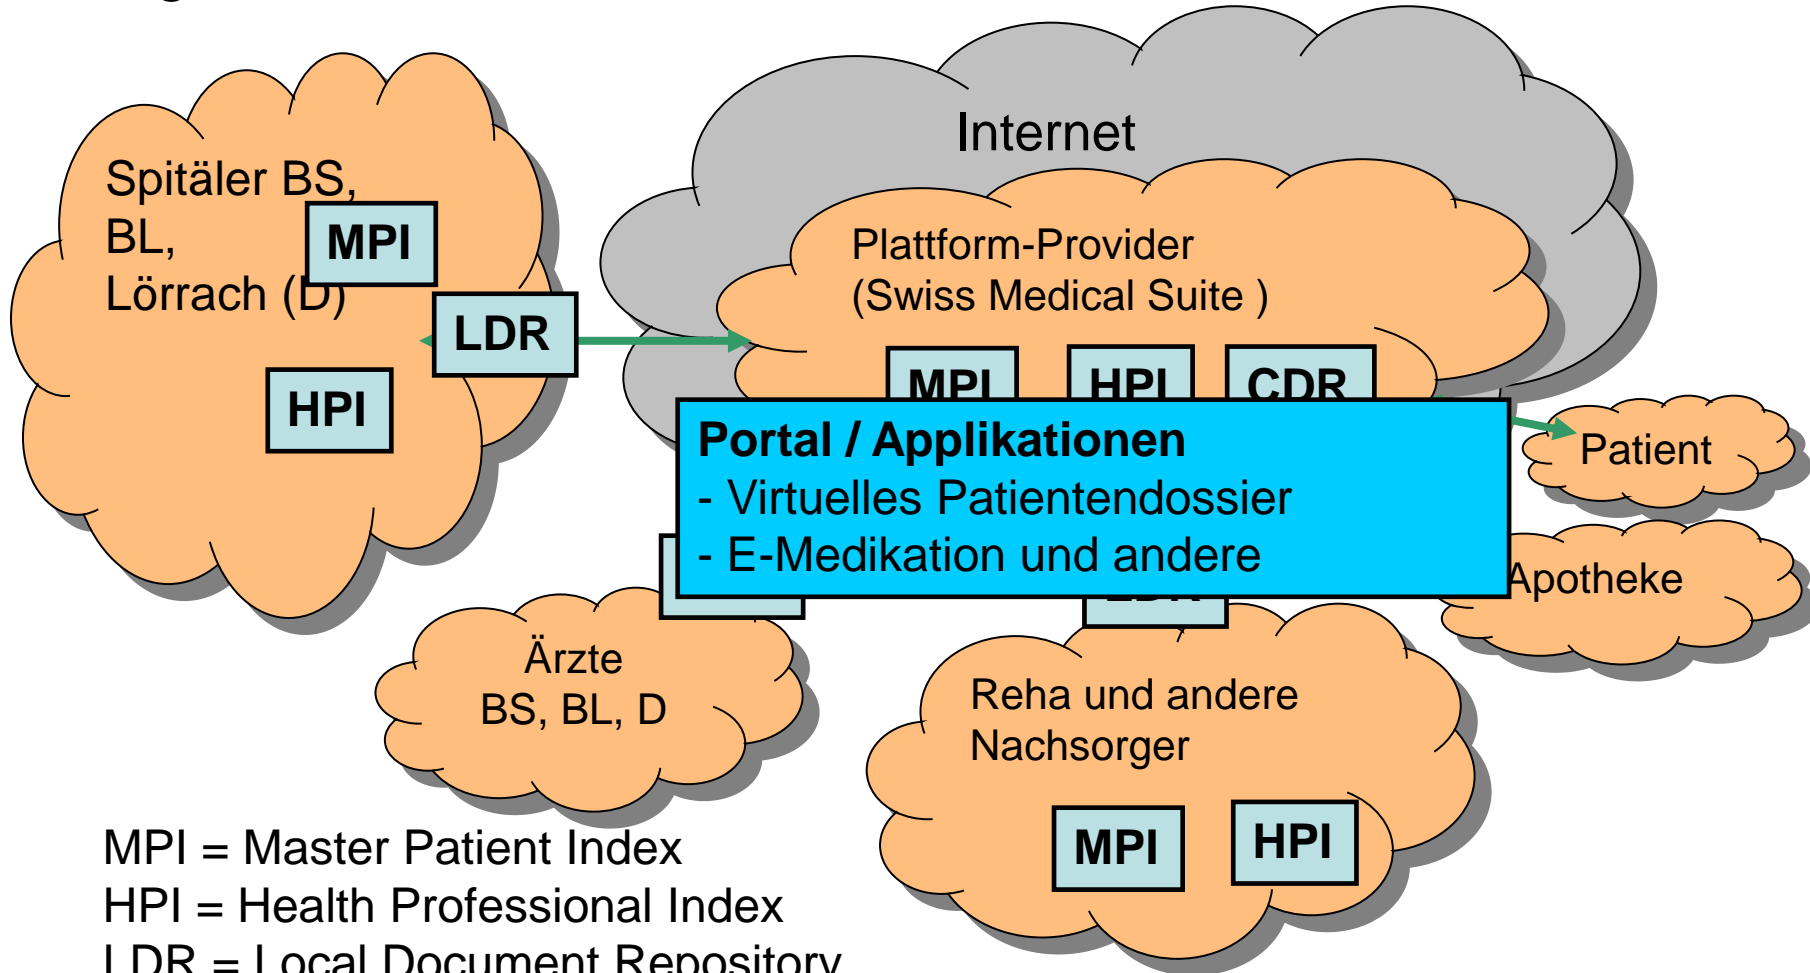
Spitäler BS, BL, Lörrach (D)

MPI

LDR

HPI

Internet

Plattform-Provider (Swiss Medical Suite )

MPI

HPI

CDR

Portal / Applikationen
- Virtuelles Patientendossier
- E-Medikation und andere

Patient

Apotheke

Ärzte BS, BL, D

Reha und andere Nachsorger

MPI

HPI

MPI = Master Patient Index
HPI = Health Professional Index
LDR = Local Document Repository